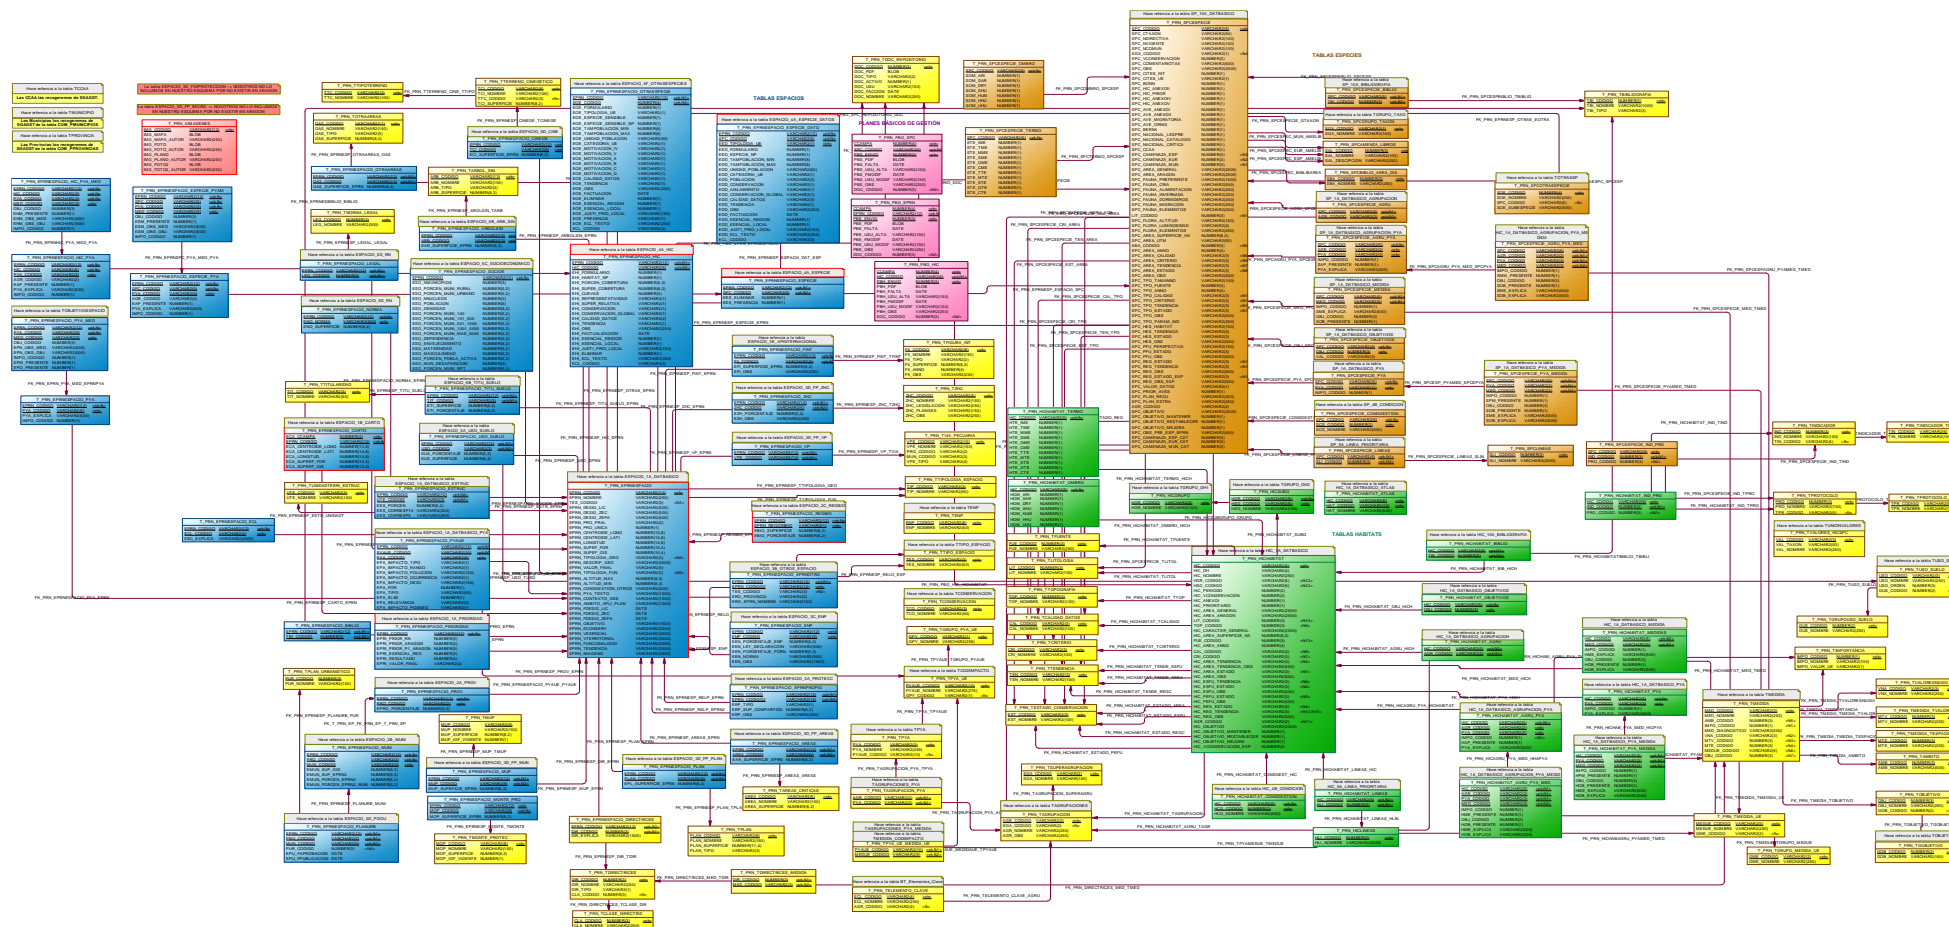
TABLAS ESPACIOS

PLANES BÁSICOS DE GESTIÓN

TABLAS ESPECIES

TABLAS HABITATS

Hace referencia a la tabla TCCAA
Las CCAA tan recogeremos de SSAGST.

Hace referencia a la tabla TMUNICIPIO

Hace referencia a la tabla TPROVINCIA

T_PRN_TTIPOTERRENO

T_PRN_TERRENO_CINEGETICO

T_PRN_ESPACIOS_DIMENSIONES

T_PRN_TOTRAS_ARES

T_PRN_TCINEG_EXTERIOR

T_PRN_TTIPOLOGIA_ESPACIO

T_PRN_TZONAS

T_PRN_TGTIPO

T_PRN_TIPO_EXTR

T_PRN_ESPECIE

T_PRN_ESPESPECIE_TEMAS

T_PRN_HABITAT

T_PRN_TEMAS

T_PRN_TEMADO

T_PRN_TESTADO_CONSERVACION

T_PRN_TCATEGORIA

T_PRN_TRALEM

T_PRN_TDIRECTRICES

T_PRN_TCLASE_DIRECTRIZ

T_PRN_TPLAN

T_PRN_TMUP

T_PRN_TFASE

T_PRN_TORGANISMO

T_PRN_TPROTOCOLO

T_PRN_TINDICADOR

T_PRN_TUNIDADVALORES

T_PRN_TBIBLIOGRAFIA

T_PRN_TOBJETIVO

T_PRN_TMEDIDA

T_PRN_TTIPO_MEDIDA

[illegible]